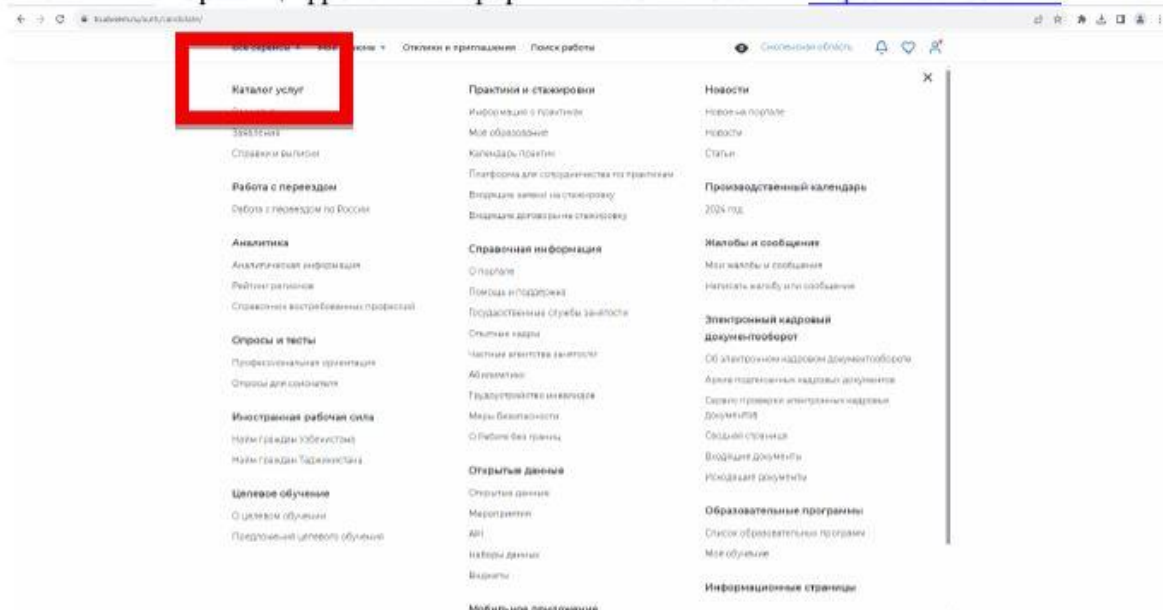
trudvsem.ru/auth/candidate/

Все сервисы · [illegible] · Отклики и приглашения · Поиск работы

Смоленская область

Каталог услуг
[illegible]
Заявления
Справки и выписки

Работа с переездом
Работа с переездом по России

Аналитика
Аналитическая информация
Рейтинг регионов
Справочник востребованных профессий

Опросы и тесты
Профессиональная ориентация
Опросы для соискателя

Иностранная рабочая сила
Найти граждан Узбекистана
Найти граждан Таджикистана

Целевое обучение
О целевом обучении
Предложения целевого обучения

Практики и стажировки
Информация о практиках
Мое образование
Календарь практик
Платформа для сотрудничества по практикам
Входящие заявки на стажировку
Входящие договоры на стажировку

Справочная информация
О портале
Помощь и поддержка
Государственные службы занятости
Отраслевые кадры
Частные агентства занятости
Абилимпикс
Трудоустройство инвалидов
Меры безопасности
О Работе без границ

Открытые данные
Открытые данные
Мероприятия
API
Наборы данных
Виджеты

Мобильное приложение

Новости
Новое на портале
Новости
Статьи

Производственный календарь
2024 год

Жалобы и сообщения
Мои жалобы и сообщения
Написать жалобу или сообщение

Электронный кадровый документооборот
Об электронном кадровом документообороте
Архив подписанных кадровых документов
Сервис проверки электронных кадровых документов
Сводная страница
Входящие документы
Исходящие документы

Образовательные программы
Список образовательных программ
Мое обучение

Информационные страницы